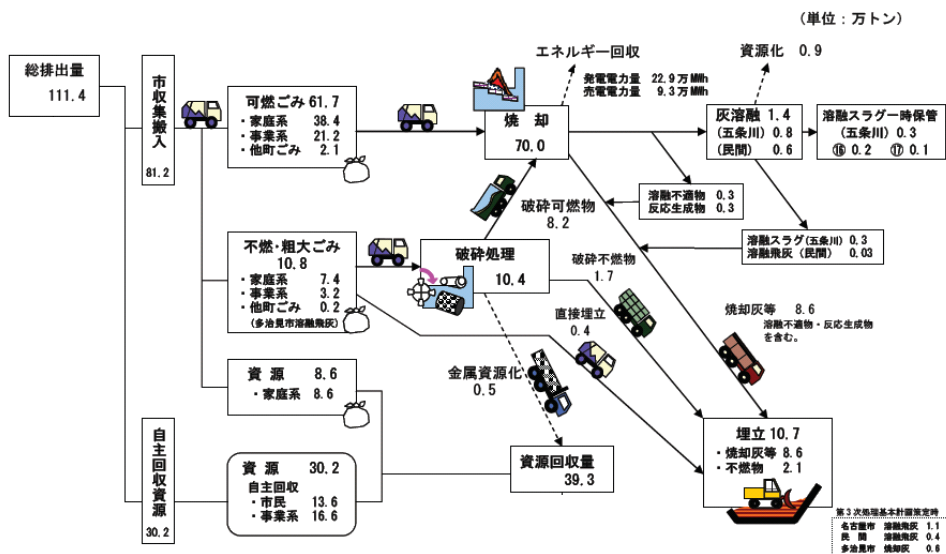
（単位：万トン）

総排出量
111.4

市収集搬入
81.2

可燃ごみ 61.7
・家庭系 38.4
・事業系 21.2
・他町ごみ 2.1

エネルギー回収
発電電力量 22.9 万MWh
売電電力量 9.3 万MWh

焼 却
70.0

資源化 0.9

灰溶融 1.4
(五条川) 0.8
(民間) 0.6

溶融スラグ一時保管
(五条川) 0.3
⑯ 0.2 ⑰ 0.1

溶融不適物 0.3
反応生成物 0.3

破砕可燃物
8.2

溶融スラグ(五条川) 0.3
溶融飛灰 (民間) 0.03

不燃・粗大ごみ
10.8
・家庭系 7.4
・事業系 3.2
・他町ごみ 0.2
(多治見市溶融飛灰)

破砕処理
10.4

破砕不燃物
1.7

直接埋立
0.4

焼却灰等 8.6
溶融不適物・反応生成物を含む。

資 源 8.6
・家庭系 8.6

金属資源化
0.5

自主回収資源
30.2

資 源 30.2
自主回収
・市民 13.6
・事業系 16.6

資源回収量
39.3

埋立 10.7
・焼却灰等 8.6
・不燃物 2.1

第3次処理基本計画策定時
名古屋市 溶融飛灰 1.1
民 間 溶融飛灰 0.4
多治見市 焼却灰 0.6